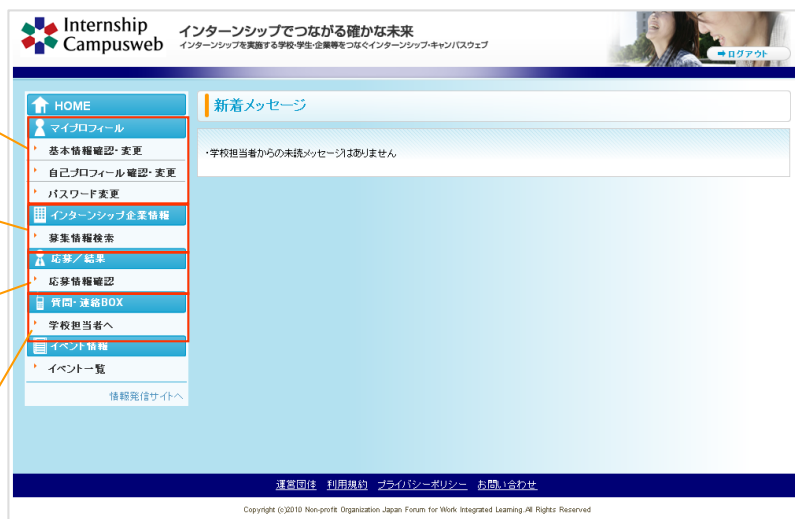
Internship Campusweb

インターンシップでつながる確かな未来

インターンシップを実施する学校・学生・企業等をつなぐインターンシップ・キャンパスウェブ

ログアウト

HOME

マイプロフィール

基本情報確認・変更

自己プロフィール確認・変更

パスワード変更

インターンシップ企業情報

募集情報検索

応募／結果

応募情報確認

質問・連絡BOX

学校担当者へ

イベント情報

イベント一覧

情報発信サイトへ

新着メッセージ

・学校担当者からの未読メッセージはありません

運営団体 利用規約 プライバシーポリシー お問い合わせ

Copyright (c)2010 Non-profit Organization Japan Forum for Work Integrated Learning. All Rights Reserved